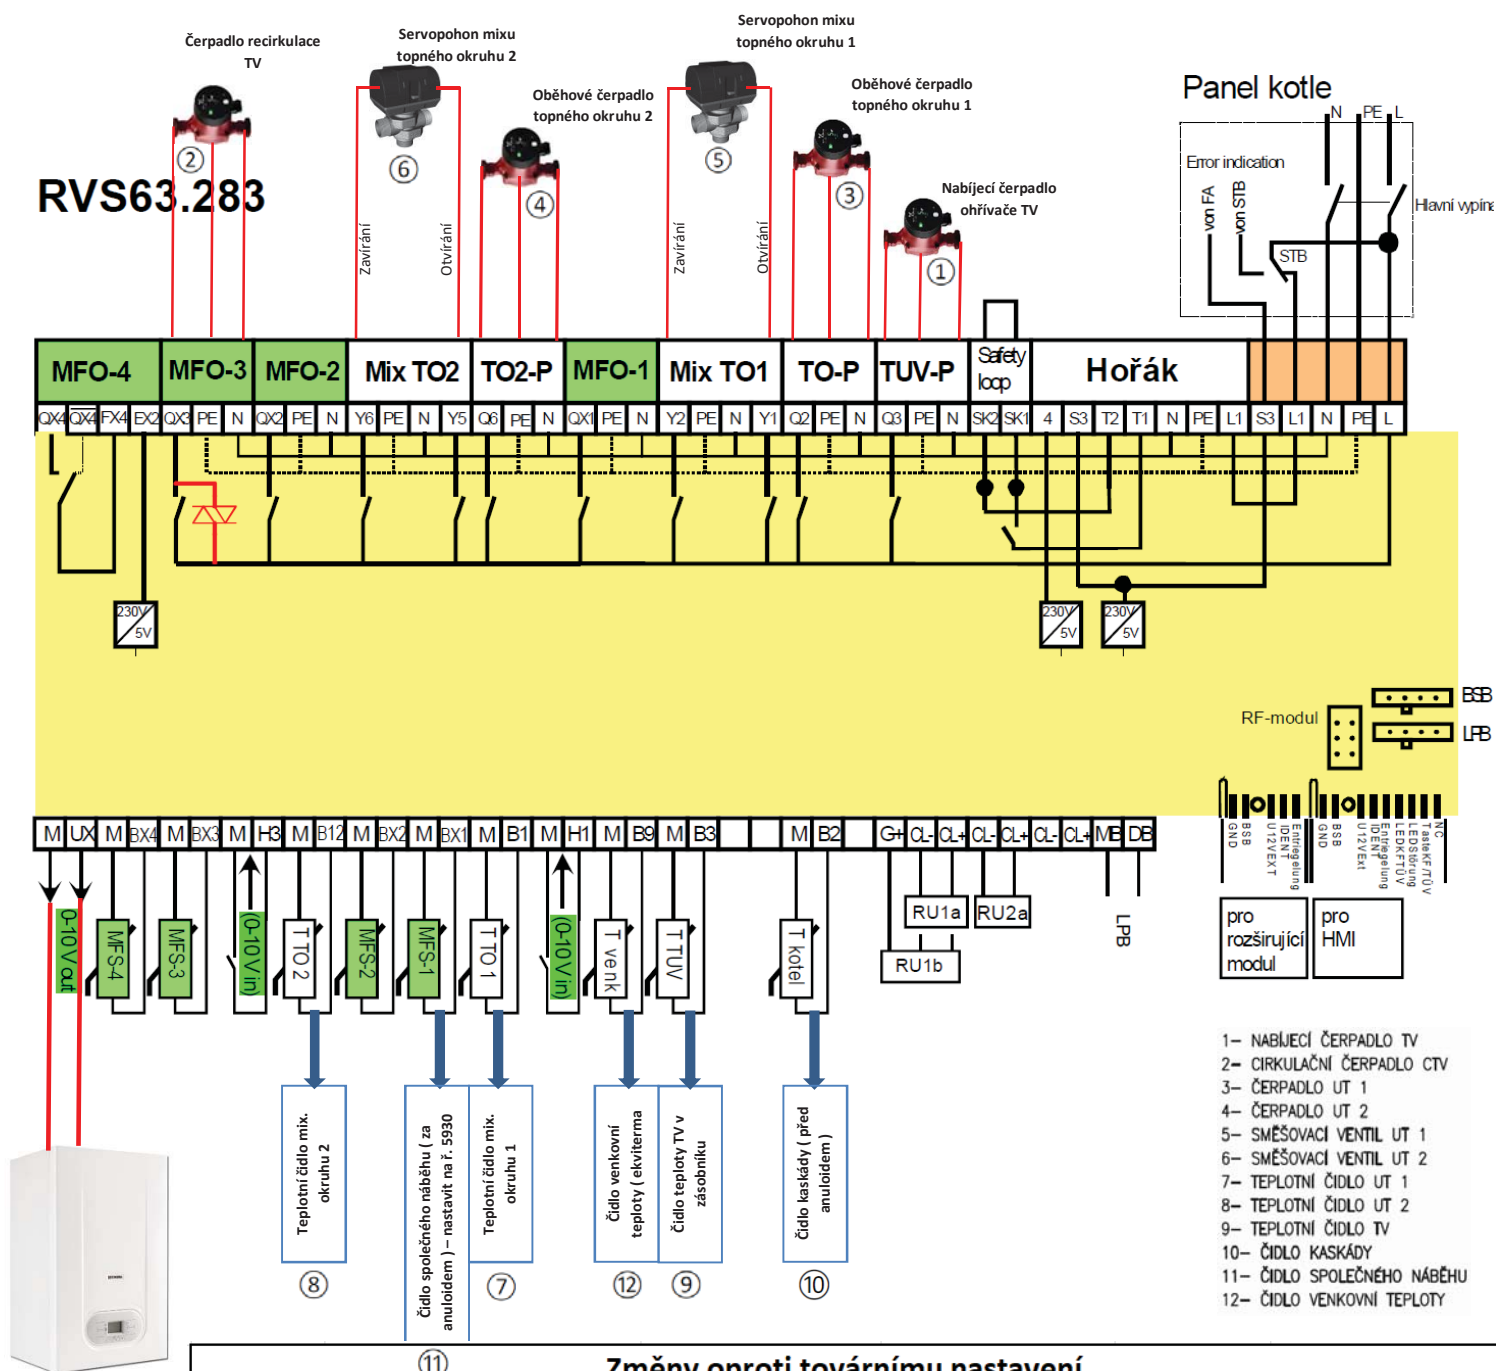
Čerpadlo recirkulace TV

Servopohon mixu topného okruhu 2

Oběhové čerpadlo topného okruhu 2

Servopohon mixu topného okruhu 1

Oběhové čerpadlo topného okruhu 1

Nabíjecí čerpadlo ohřívače TV

Panel kotle

RVS63.283

2 6 4 5 3 1

Zavírání Otvírání Zavírání Otvírání

N PE L

Error indication

von FA von STB STB

Hlavní vypína

MFO-4 MFO-3 MFO-2 Mix TO2 TO2-P MFO-1 Mix TO1 TO-P TUV-P Safety loop Hořák

QX4 QX4 FX4 EX2 QX3 PE N QX2 PE N Y6 PE N Y5 Q6 PE N QX1 PE N Y2 PE N Y1 Q2 PE N Q3 PE N SK2 SK1 4 S3 T2 T1 N PE L1 S3 L1 N PE L

230V 5V 230V 5V 230V 5V

RF-modul BSB LPB

M UX M BX4 M BX3 M H3 M B12 M BX2 M BX1 M B1 M H1 M B9 M B3 M B2 G+ CL- CL+ CL- CL+ CL- CL+ MB DB

BSB GND U12VEXT IDENT Entriegelung BSB GND U12VExt IDENT Entriegelung LEDStörung Taste KF/TÜV NC

0-10V out MFS-4 MFS-3 (0-10V in) T TO 2 MFS-2 MFS-1 T TO 1 (0-10V in) T venk T TUV T kotel

RU1a RU2a RU1b LPB

pro rozšiřující modul pro HMI

Teplotní čidlo mix. okruhu 2

Čidlo společného náběhu ( za anuloidem ) – nastavit na ř. 5930

Teplotní čidlo mix. okruhu 1

Čidlo venkovní teploty ( ekviterma

Čidlo teploty TV v zásobníku

Čidlo kaskády ( před anuloidem )

8 11 7 12 9 10

1– NABÍJECÍ ČERPADLO TV
2– CIRKULAČNÍ ČERPADLO CTV
3– ČERPADLO UT 1
4– ČERPADLO UT 2
5– SMĚŠOVACÍ VENTIL UT 1
6– SMĚŠOVACÍ VENTIL UT 2
7– TEPLOTNÍ ČIDLO UT 1
8– TEPLOTNÍ ČIDLO UT 2
9– TEPLOTNÍ ČIDLO TV
10– ČIDLO KASKÁDY
11– ČIDLO SPOLEČNÉHO NÁBĚHU
12– ČIDLO VENKOVNÍ TEPLOTY

Změny oproti továrnímu nastavení